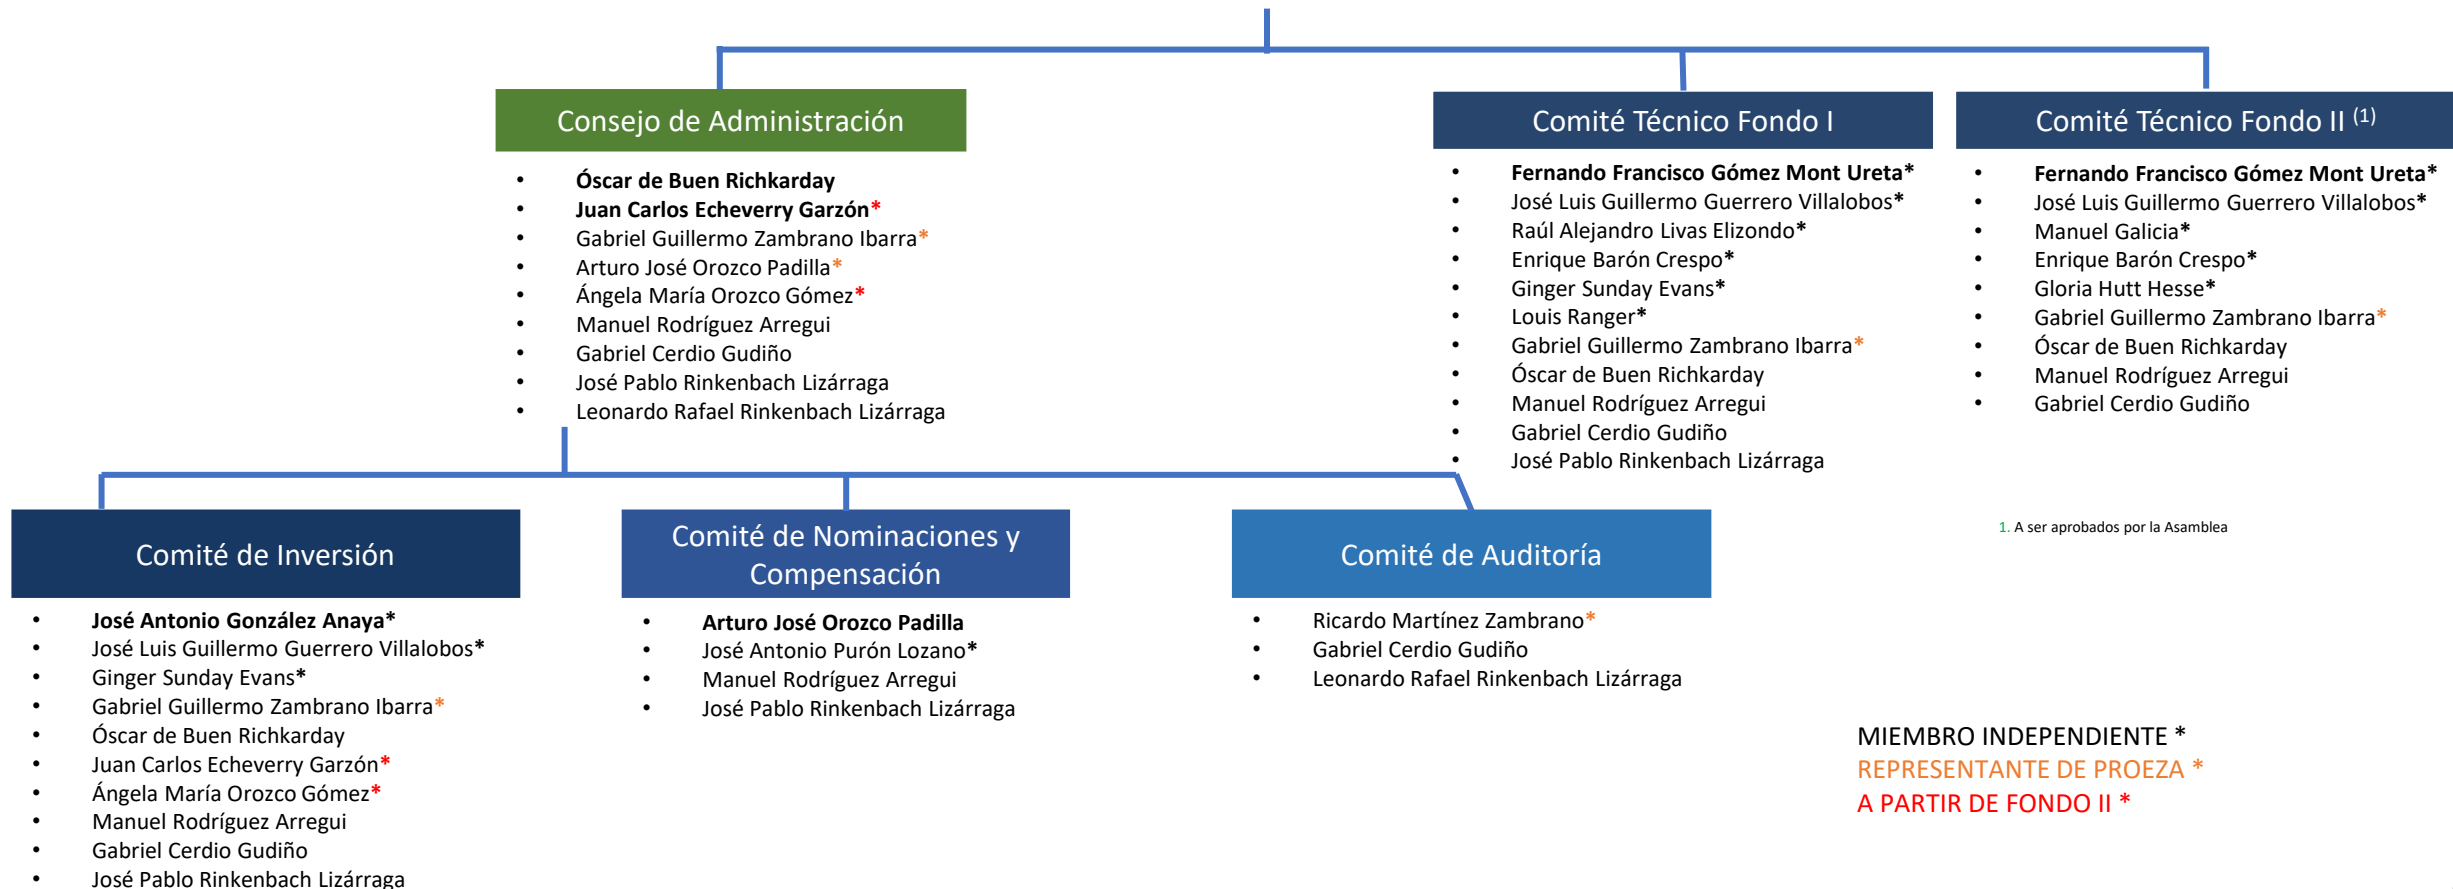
Consejo de Administración

- Óscar de Buen Richkarday
- Juan Carlos Echeverry Garzón*
- Gabriel Guillermo Zambrano Ibarra*
- Arturo José Orozco Padilla*
- Ángela María Orozco Gómez*
- Manuel Rodríguez Arregui
- Gabriel Cerdio Gudiño
- José Pablo Rinkenbach Lizárraga
- Leonardo Rafael Rinkenbach Lizárraga

Comité Técnico Fondo I

- Fernando Francisco Gómez Mont Ureta*
- José Luis Guillermo Guerrero Villalobos*
- Raúl Alejandro Livas Elizondo*
- Enrique Barón Crespo*
- Ginger Sunday Evans*
- Louis Ranger*
- Gabriel Guillermo Zambrano Ibarra*
- Óscar de Buen Richkarday
- Manuel Rodríguez Arregui
- Gabriel Cerdio Gudiño
- José Pablo Rinkenbach Lizárraga

Comité Técnico Fondo II $^{(1)}$

- Fernando Francisco Gómez Mont Ureta*
- José Luis Guillermo Guerrero Villalobos*
- Manuel Galicia*
- Enrique Barón Crespo*
- Gloria Hutt Hesse*
- Gabriel Guillermo Zambrano Ibarra*
- Óscar de Buen Richkarday
- Manuel Rodríguez Arregui
- Gabriel Cerdio Gudiño

1. A ser aprobados por la Asamblea

Comité de Inversión

- José Antonio González Anaya*
- José Luis Guillermo Guerrero Villalobos*
- Ginger Sunday Evans*
- Gabriel Guillermo Zambrano Ibarra*
- Óscar de Buen Richkarday
- Juan Carlos Echeverry Garzón*
- Ángela María Orozco Gómez*
- Manuel Rodríguez Arregui
- Gabriel Cerdio Gudiño
- José Pablo Rinkenbach Lizárraga

Comité de Nominaciones y Compensación

- Arturo José Orozco Padilla
- José Antonio Purón Lozano*
- Manuel Rodríguez Arregui
- José Pablo Rinkenbach Lizárraga

Comité de Auditoría

- Ricardo Martínez Zambrano*
- Gabriel Cerdio Gudiño
- Leonardo Rafael Rinkenbach Lizárraga

MIEMBRO INDEPENDIENTE *
REPRESENTANTE DE PROEZA *
A PARTIR DE FONDO II *